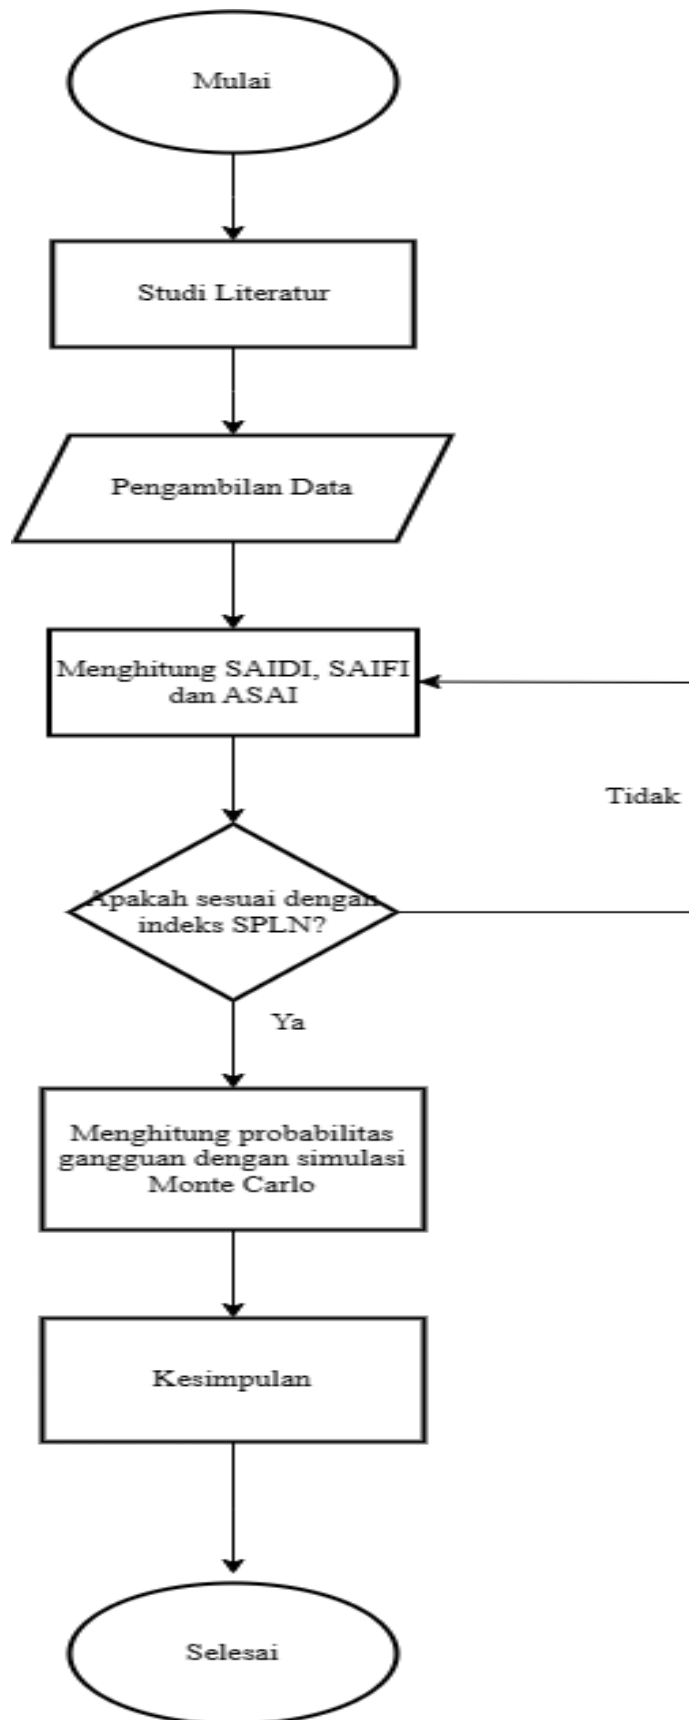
Mulai

Studi Literatur

Pengambilan Data

Menghitung SAIDI, SAIFI dan ASAI

Tidak

Apakah sesuai dengan indeks SPLN?

Ya

Menghitung probabilitas gangguan dengan simulasi Monte Carlo

Kesimpulan

Selesai